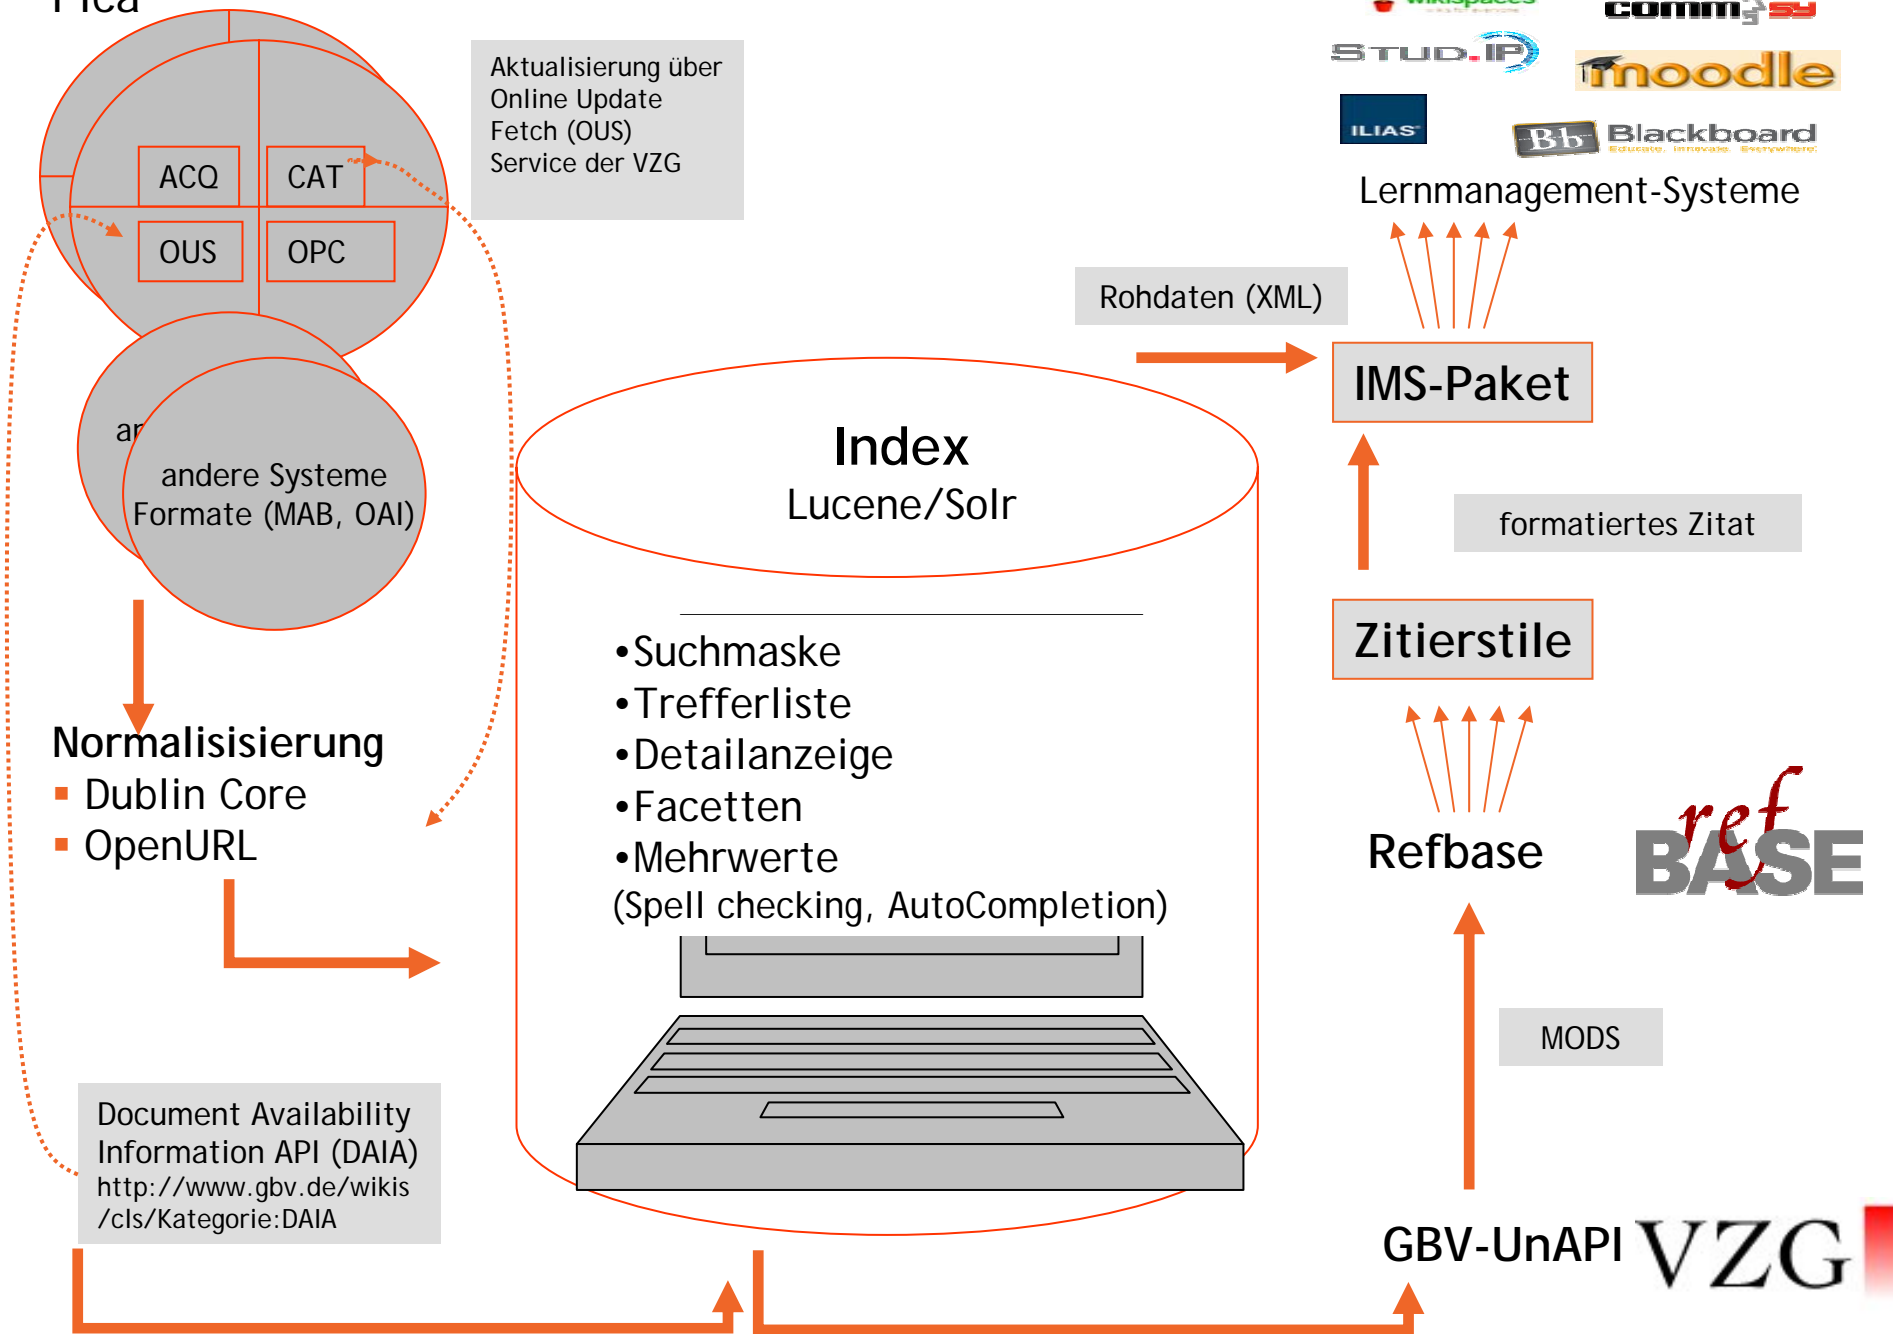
Pica

ACQ
CAT
OUS
OPC

Aktualisierung über Online Update Fetch (OUS) Service der VZG

STUD.IP
moodle
ILIAS
Blackboard
Lernmanagement-Systeme

Rohdaten (XML)

IMS-Paket

ar

andere Systeme Formate (MAB, OAI)

Index
Lucene/Solr

formatiertes Zitat

Zitierstile

•Suchmaske
•Trefferliste
•Detailanzeige
•Facetten
•Mehrwerte
(Spell checking, AutoCompletion)

Normalisisierung
▪ Dublin Core
▪ OpenURL

Refbase

ref BASE

MODS

Document Availability Information API (DAIA)
http://www.gbv.de/wikis /cls/Kategorie:DAIA

GBV-UnAPI

VZG